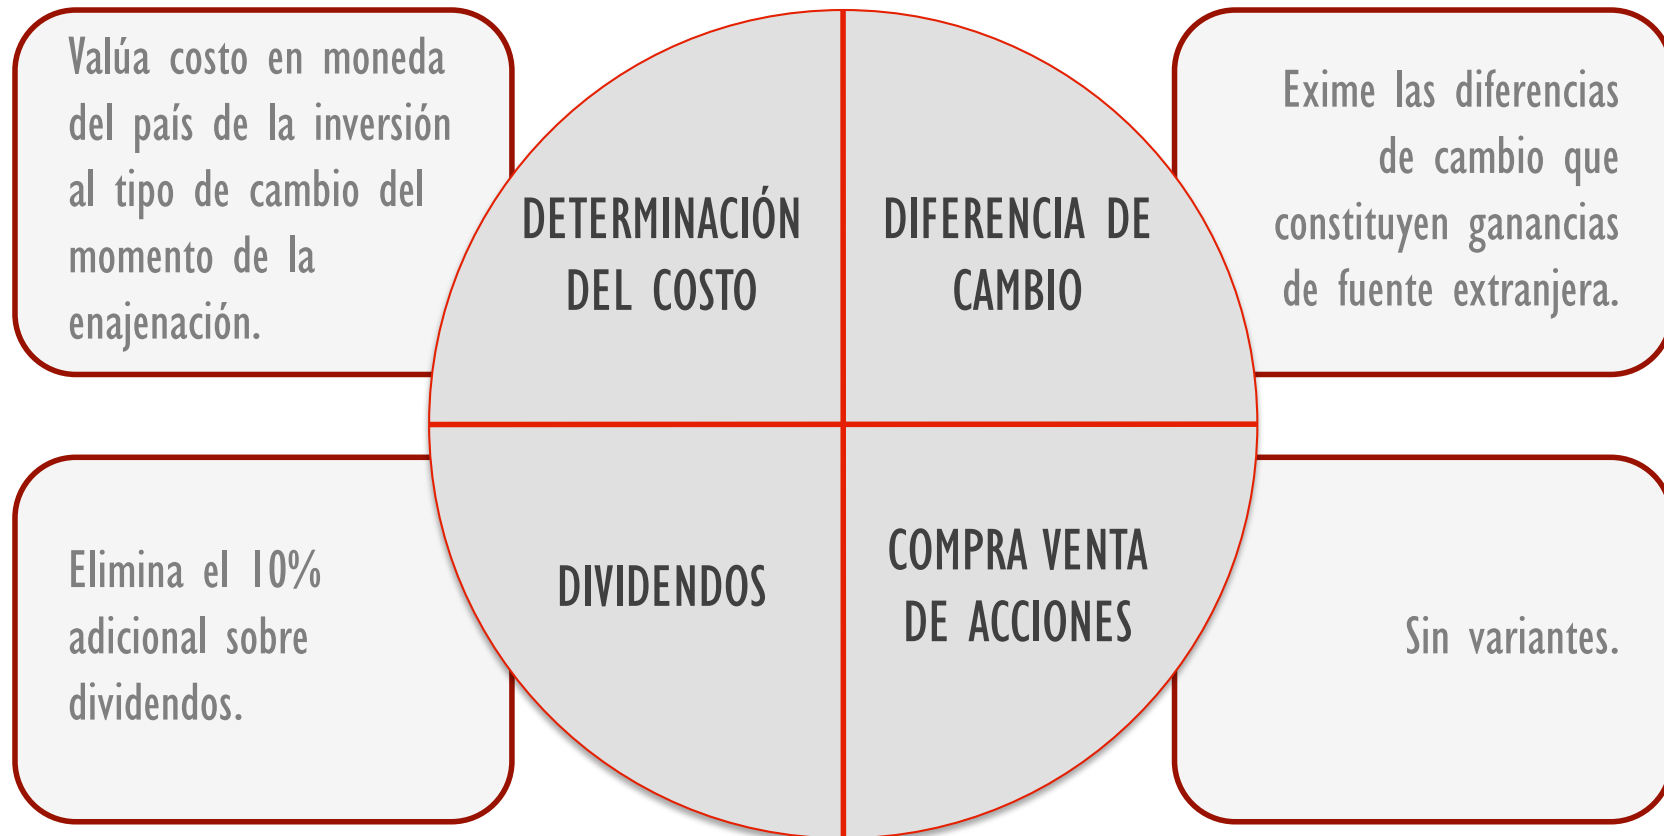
Valúa costo en moneda del país de la inversión al tipo de cambio del momento de la enajenación.

DETERMINACIÓN DEL COSTO

DIFERENCIA DE CAMBIO

Exime las diferencias de cambio que constituyen ganancias de fuente extranjera.

Elimina el 10% adicional sobre dividendos.

DIVIDENDOS

COMPRA VENTA DE ACCIONES

Sin variantes.